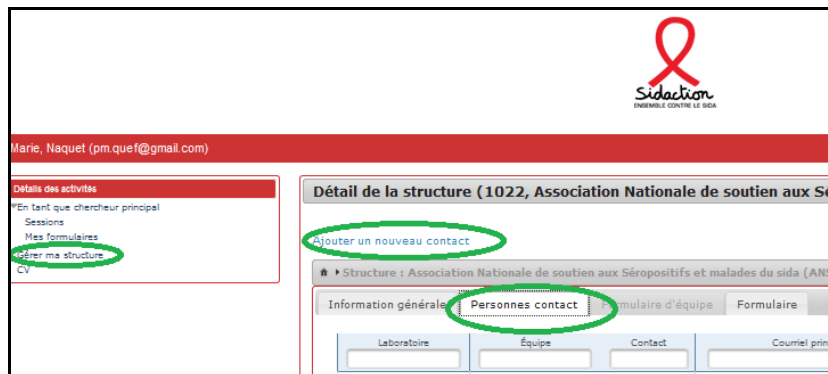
Sidaction
ENSEMBLE CONTRE LE SIDA

Marie, Naquet (pm.quef@gmail.com)

Détails des activités
En tant que chercheur principal
Sessions
Mes formulaires
Gérer ma structure
CV

Détail de la structure (1022, Association Nationale de soutien aux Sé

Ajouter un nouveau contact

Structure : Association Nationale de soutien aux Séropositifs et malades du sida (ANS

Information générale | Personnes contact | Formulaire d'équipe | Formulaire

| Laboratoire | Équipe | Contact | Courriel prin |
|---|---|---|---|